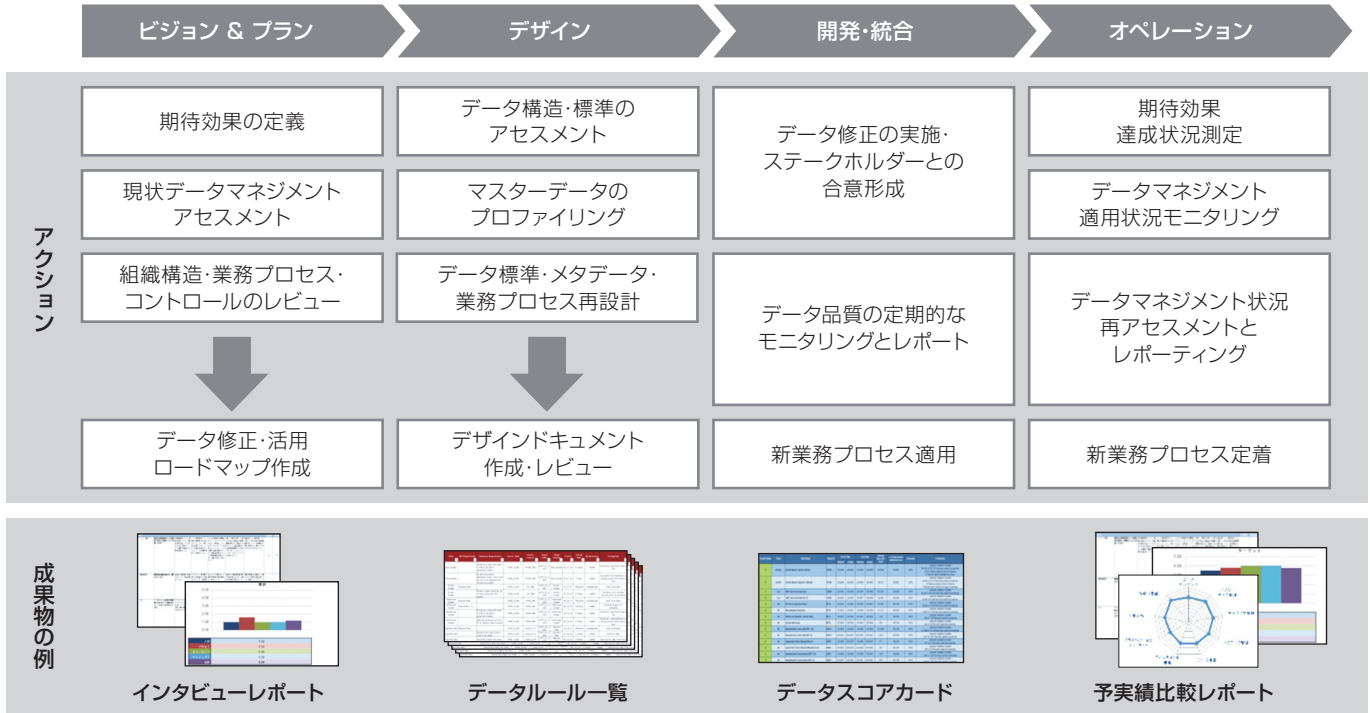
ビジョン & プラン

デザイン

開発・統合

オペレーション

アクション

期待効果の定義

現状データマネジメントアセスメント

組織構造・業務プロセス・コントロールのレビュー

データ修正・活用ロードマップ作成

データ構造・標準のアセスメント

マスターデータのプロファイリング

データ標準・メタデータ・業務プロセス再設計

デザインドキュメント作成・レビュー

データ修正の実施・ステークホルダーとの合意形成

データ品質の定期的なモニタリングとレポート

新業務プロセス適用

期待効果達成状況測定

データマネジメント適用状況モニタリング

データマネジメント状況再アセスメントとレポーティング

新業務プロセス定着

成果物の例

インタビューレポート

データルール一覧

データスコアカード

予実績比較レポート